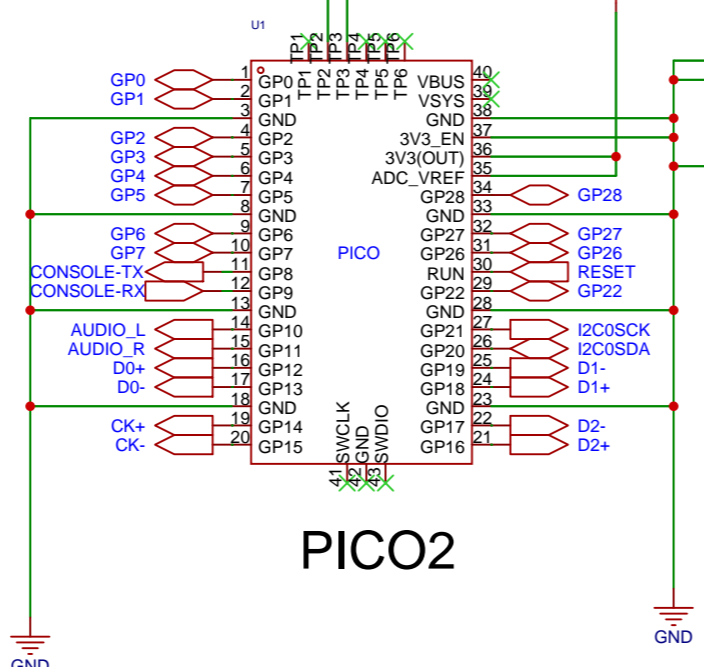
U1

TP1 TP2 TP3 TP4 TP5 TP6

TP1 TP2 TP3 TP4 TP5 TP6

| | | | | | |
|---|---|---|---|---|---|
| GP0 | 1 | GP0 | VBUS | 40 | |
| GP1 | 2 | GP1 | VSYS | 39 | |
| | 3 | GND | GND | 38 | |
| GP2 | 4 | GP2 | 3V3_EN | 37 | |
| GP3 | 5 | GP3 | 3V3(OUT) | 36 | |
| GP4 | 6 | GP4 | ADC_VREF | 35 | |
| GP5 | 7 | GP5 | GP28 | 34 | GP28 |
| | 8 | GND | GND | 33 | |
| GP6 | 9 | GP6 | GP27 | 32 | GP27 |
| GP7 | 10 | GP7 | GP26 | 31 | GP26 |
| CONSOLE-TX | 11 | GP8 | RUN | 30 | RESET |
| CONSOLE-RX | 12 | GP9 | GP22 | 29 | GP22 |
| | 13 | GND | GND | 28 | |
| AUDIO_L | 14 | GP10 | GP21 | 27 | I2C0SCK |
| AUDIO_R | 15 | GP11 | GP20 | 26 | I2C0SDA |
| D0+ | 16 | GP12 | GP19 | 25 | D1- |
| D0- | 17 | GP13 | GP18 | 24 | D1+ |
| | 18 | GND | GND | 23 | |
| CK+ | 19 | GP14 | GP17 | 22 | D2- |
| CK- | 20 | GP15 | GP16 | 21 | D2+ |

PICO

SWCLK GND SWDIO
41 42 43

PICO2

GND

GND